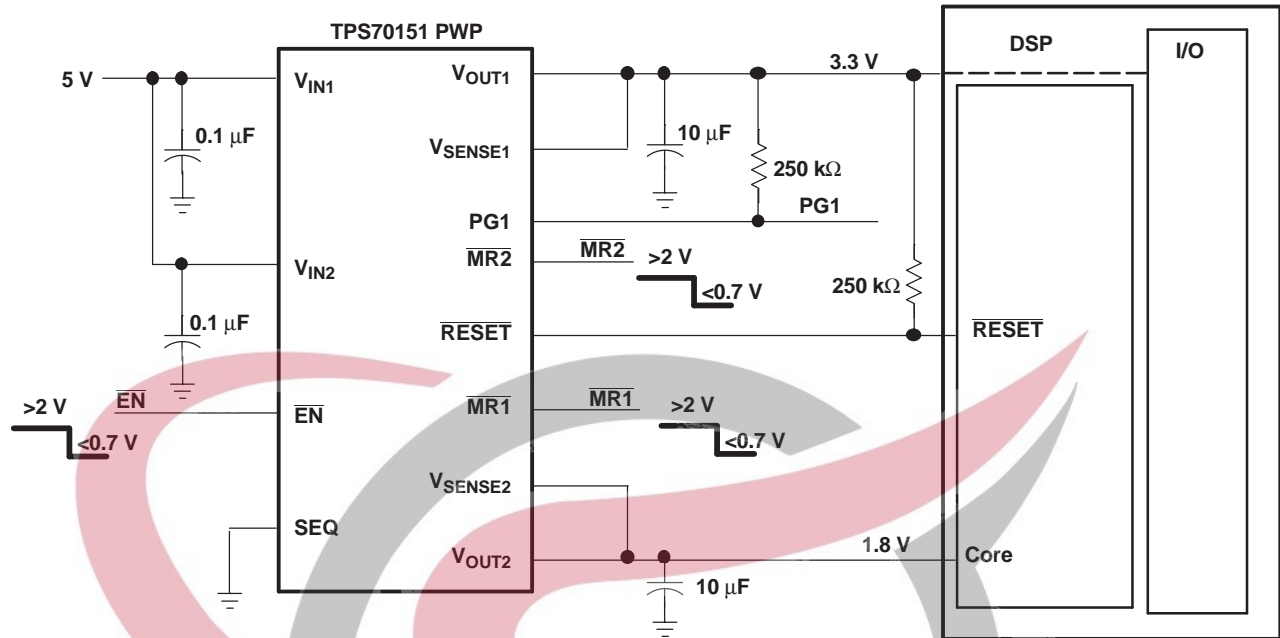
TPS70151 PWP

5 V

$V_{IN1}$

$V_{OUT1}$

3.3 V

DSP

I/O

0.1 μF

$V_{SENSE1}$

10 μF

250 kΩ

PG1

PG1

$V_{IN2}$

$\overline{MR2}$

$\overline{MR2}$

>2 V

<0.7 V

250 kΩ

0.1 μF

$\overline{RESET}$

$\overline{RESET}$

>2 V

$\overline{EN}$

$\overline{EN}$

$\overline{MR1}$

$\overline{MR1}$

>2 V

<0.7 V

<0.7 V

$V_{SENSE2}$

SEQ

$V_{OUT2}$

1.8 V

Core

10 μF